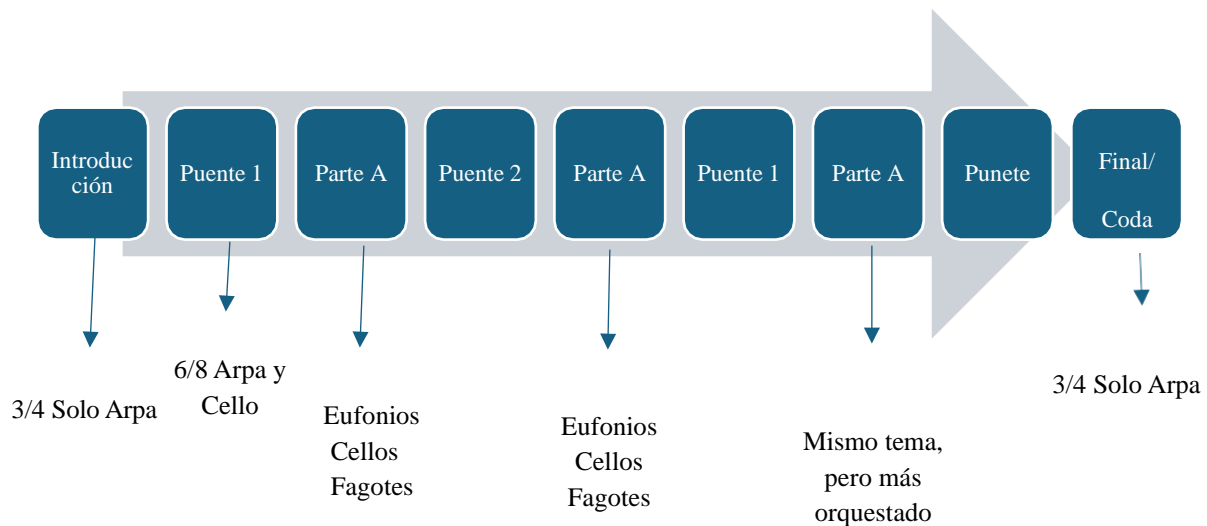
Introducción

Puente 1

Parte A

Puente 2

Parte A

Puente 1

Parte A

Punete

Final/ Coda

3/4 Solo Arpa

6/8 Arpa y Cello

Eufonios Cellos Fagotes

Eufonios Cellos Fagotes

Mismo tema, pero más orquestado

3/4 Solo Arpa